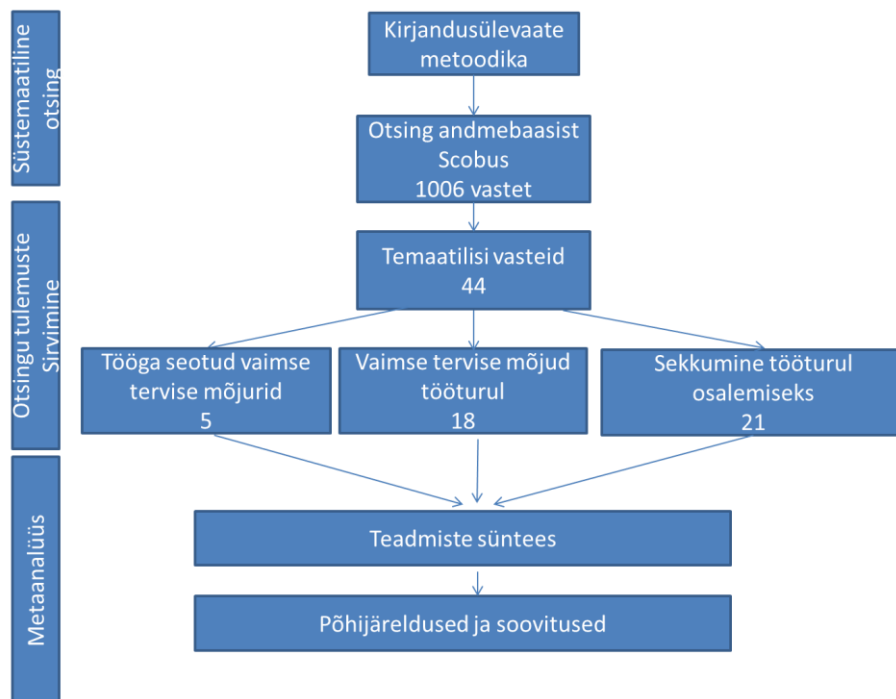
Süstemaatiline otsing

Kirjandusülevaate metoodika

Otsing andmebaasist Scobus 1006 vastet

Otsingu tulemuste Sirvimine

Temaatilisi vasteid 44

Tööga seotud vaimse tervise mõjurid 5

Vaimse tervise mõjud tööturul 18

Sekkumine tööturul osalemiseks 21

Metaanalüüs

Teadmiste süntees

Põhijäreldused ja soovitused